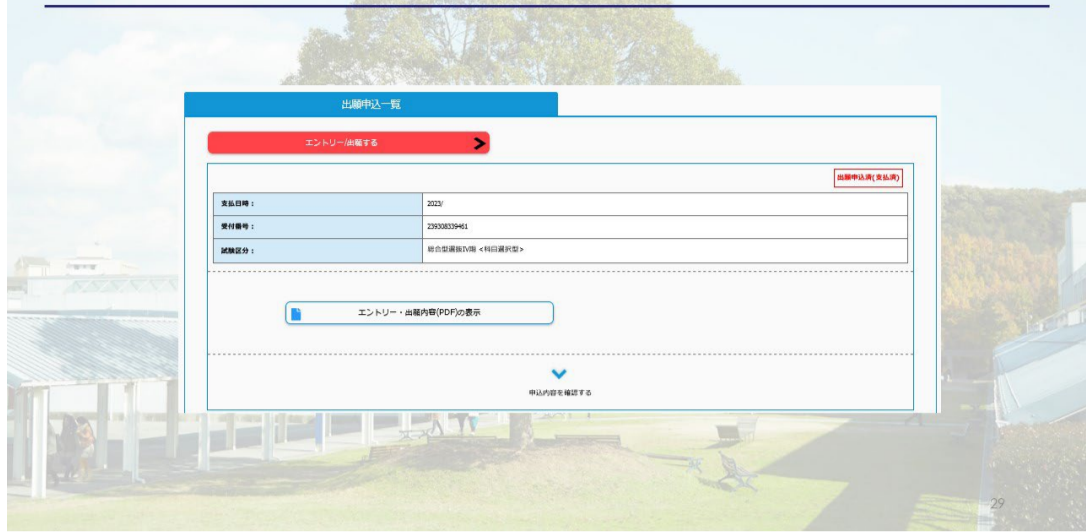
出願申込一覧

エントリー/出願する

出願申込済(支払済)

| 支払日時： | 2023/ |
|---|---|
| 受付番号： | 239308339461 |
| 試験区分： | 総合型選抜IV期 <科目選択型> |

エントリー・出願内容(PDF)の表示

申込内容を確認する

29